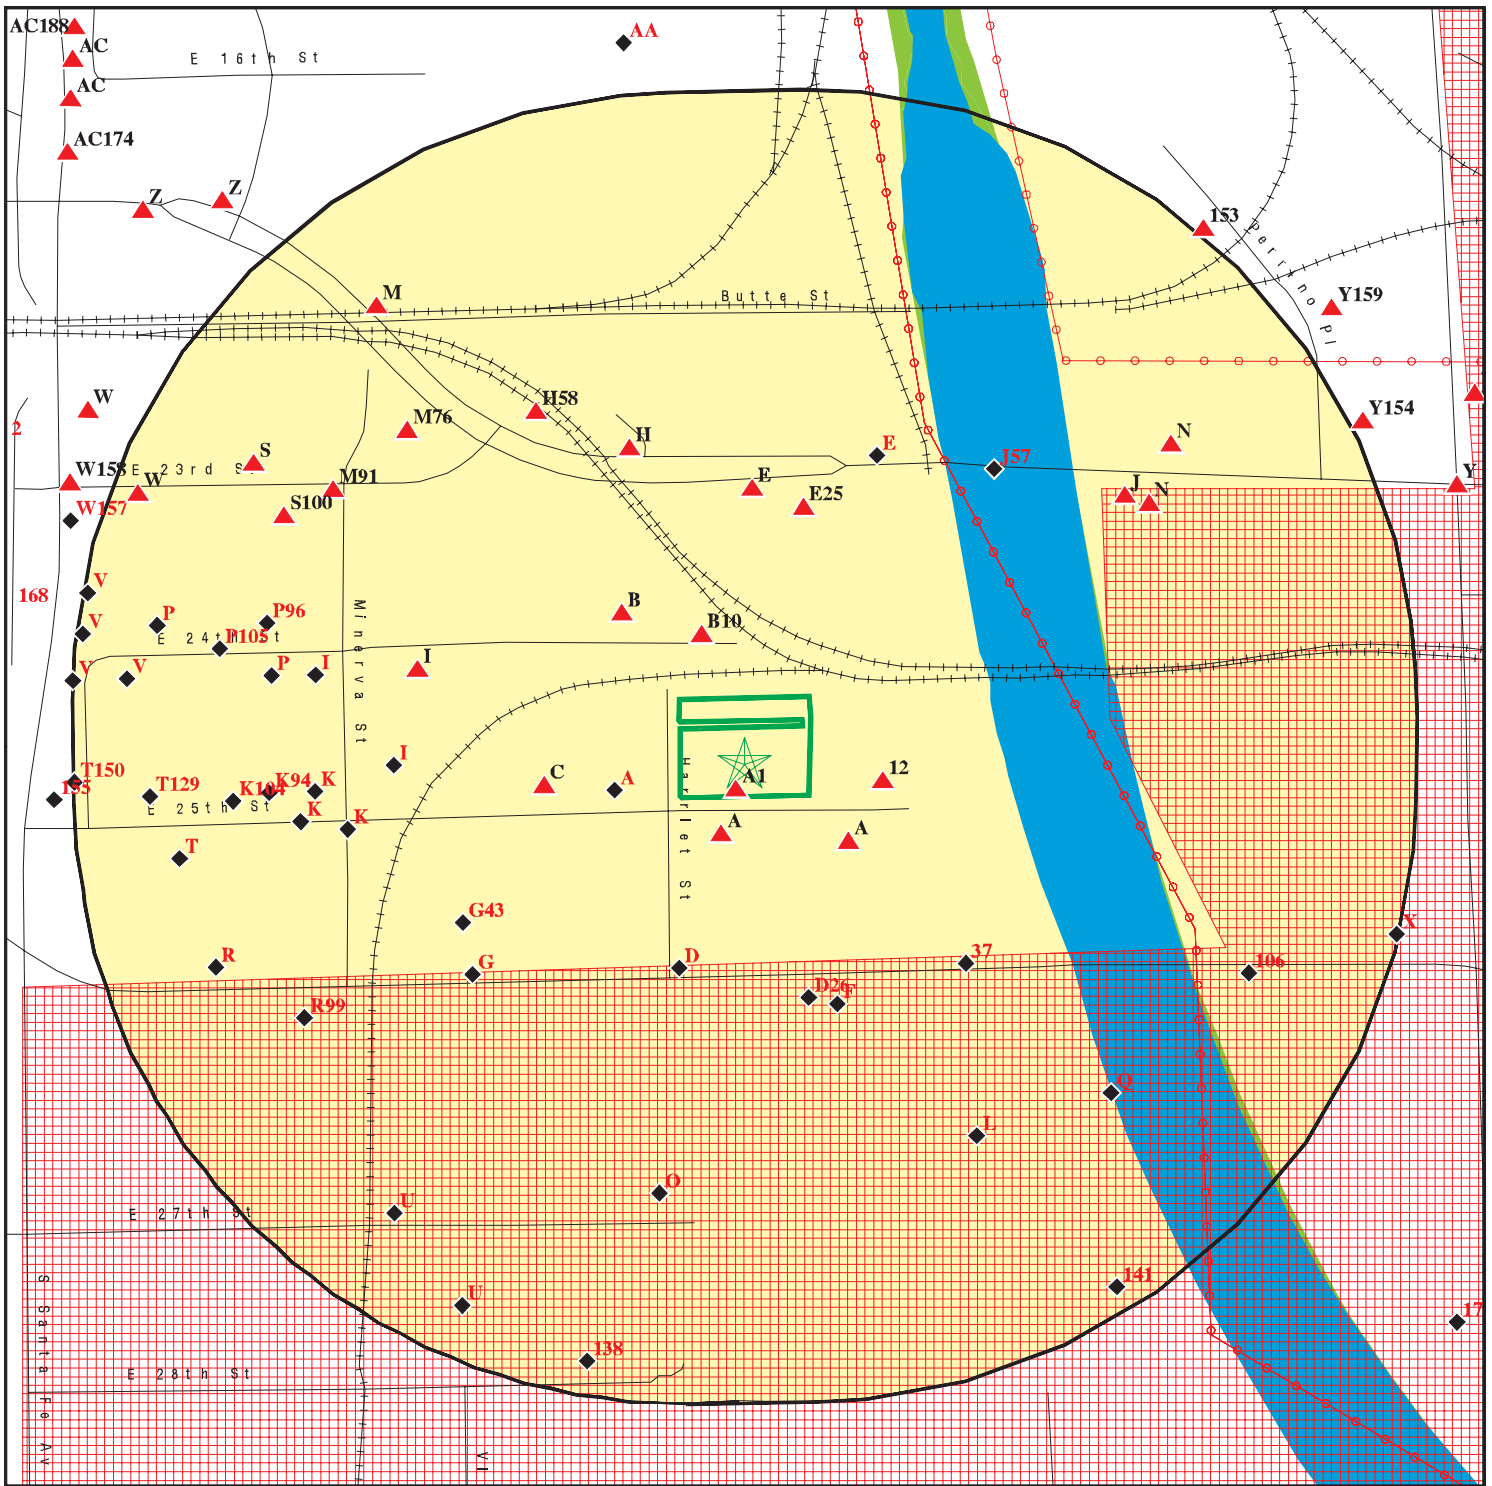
AC188
AC
AC
AC174
AA
E 16th St
Z
Z
153
Perrano Pl
Y159
M
Butte St
W
2
H58
M76
H
Y154
N
W158
W
E 23rd St
S
M91
E
E
E25
157
J
N
Y
W157
S100
168
V
V
V
V
P
P96
E 24th St
P105
P
I
I
B
B10
Minerva St
I
T150
155
T129
K104
K94
K
K
K
E 25th St
C
A
A1
12
Harlet St
A
A
T
G43
R
G
D
37
X
106
R99
D26
F
Q
L
O
U
E 27th St
U
141
S Santa Fe Av
138
17
E 28th St
Vi